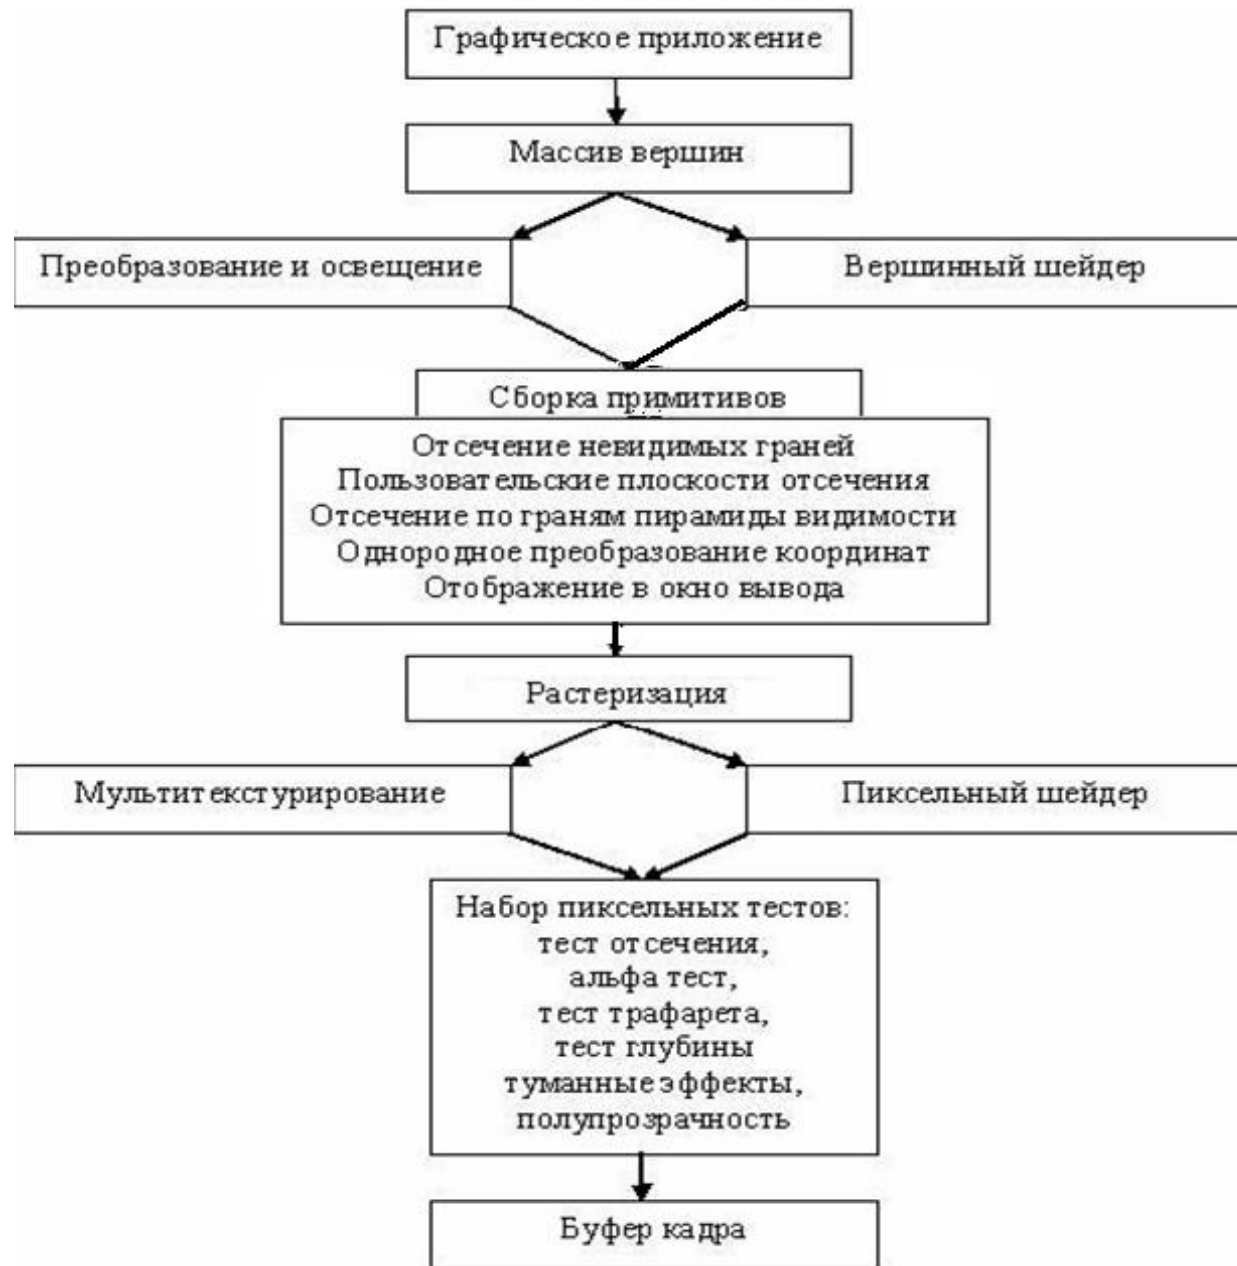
Графическое приложение

Массив вершин

Преобразование и освещение

Вершинный шейдер

Сборка примитивов

Отсечение невидимых граней
Пользовательские плоскости отсечения
Отсечение по граням пирамиды видимости
Однородное преобразование координат
Отображение в окно вывода

Растеризация

Мультитекстурирование

Пиксельный шейдер

Набор пиксельных тестов:
тест отсечения,
альфа тест,
тест трафарета,
тест глубины
туманные эффекты,
полупрозрачность

Буфер кадра